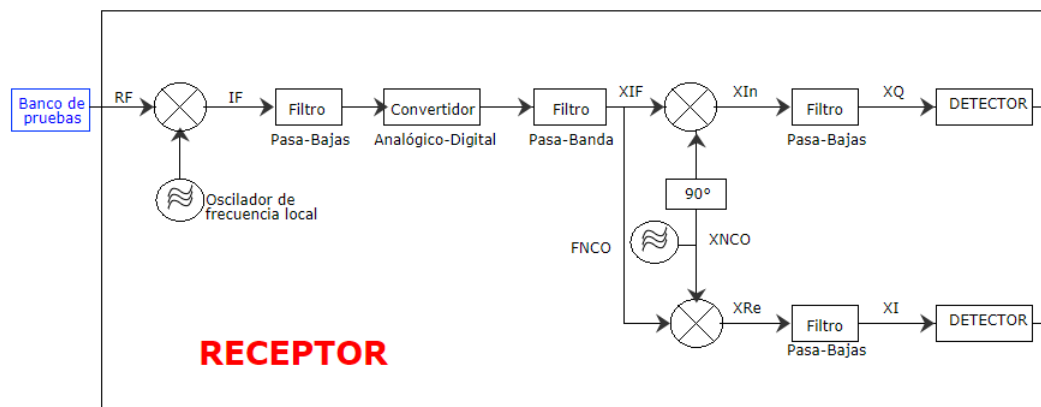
Banco de pruebas

RF

IF

Filtro

Pasa-Bajas

Convertidor

Analógico-Digital

Filtro

Pasa-Banda

XIF

XIn

Filtro

Pasa-Bajas

XQ

DETECTOR

Oscilador de frecuencia local

90°

FNCO

XNCO

XRe

Filtro

Pasa-Bajas

XI

DETECTOR

RECEPTOR